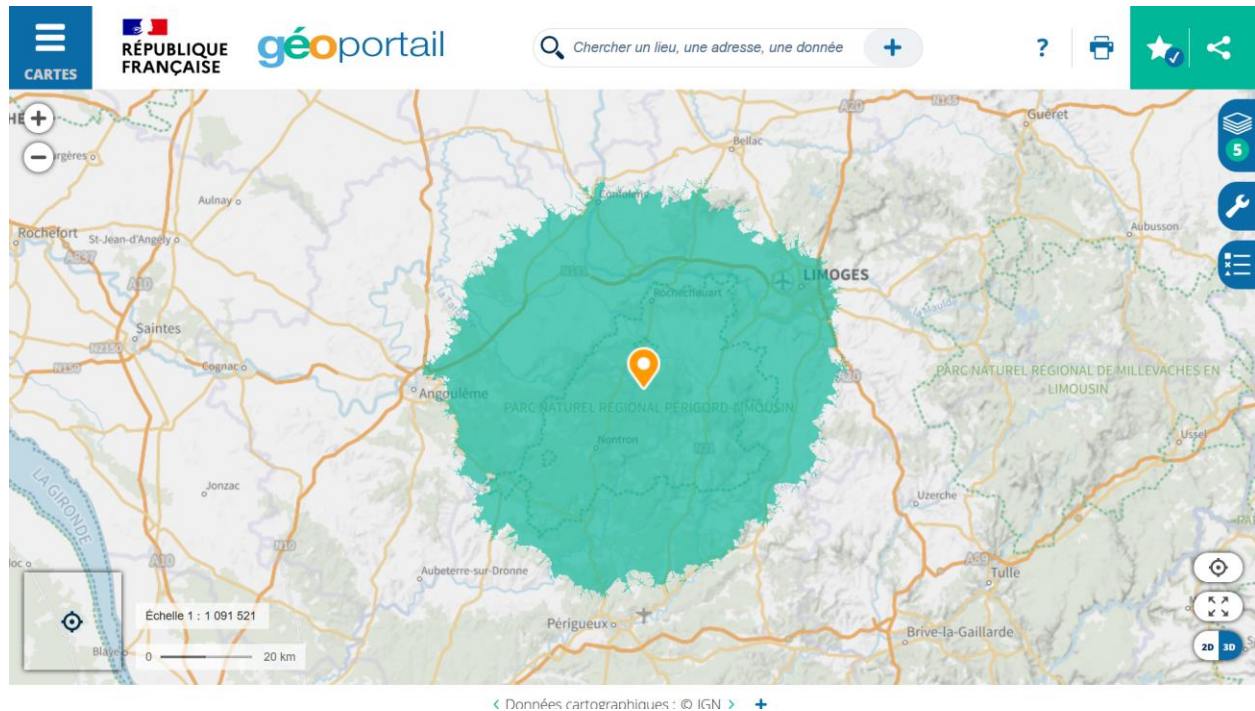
CARTES

RÉPUBLIQUE FRANÇAISE

géoportail

Chercher un lieu, une adresse, une donnée

?

5

HE
rgères
Aulnay
Rochefort
St-Jean-d'Angély
A837
A10
Saintes
N150
N150
Cognac
Angoulême
Jonzac
N10
A10
Aubeterre-sur-Dronne
Périgueux
LA GIRONDE
loc
Blaye
Confolens
Bellac
A20
N145
Guéret
N141
Rochechouart
LIMOGES
PARC NATUREL RÉGIONAL PÉRIGORD-LIMOUSIN
Nontron
N21
A20
Aubusson
PARC NATUREL RÉGIONAL DE MILLEVACHES EN LIMOUSIN
Ussel
Uzerche
A89
Tulle
Brive-la-Gaillarde

Échelle 1 : 1 091 521
0 20 km

2D 3D

‹ Données cartographiques : © IGN › +